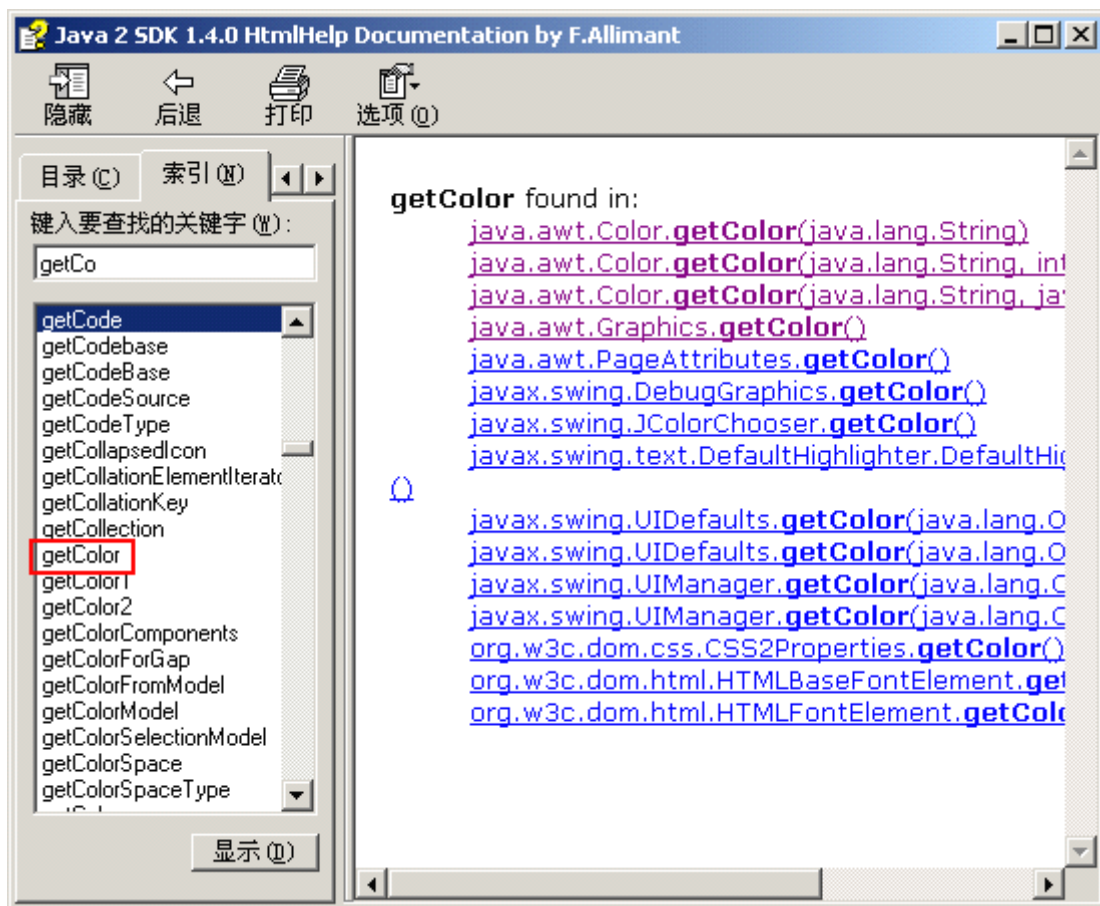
Java 2 SDK 1.4.0 HtmlHelp Documentation by F.Allimant

隐藏 后退 打印 选项(O)

目录(C) 索引(N)

键入要查找的关键字(W):

getCo

getCode
getCodebase
getCodeBase
getCodeSource
getCodeType
getCollapsedIcon
getCollationElementIterat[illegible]
getCollationKey
getCollection
getColor
getColor1
getColor2
getColorComponents
getColorForGap
getColorFromModel
getColorModel
getColorSelectionModel
getColorSpace
getColorSpaceType

显示(D)

**getColor** found in:
java.awt.Color.**getColor**(java.lang.String)
java.awt.Color.**getColor**(java.lang.String, in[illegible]
java.awt.Color.**getColor**(java.lang.String, ja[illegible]
java.awt.Graphics.**getColor**()
java.awt.PageAttributes.**getColor**()
javax.swing.DebugGraphics.**getColor**()
javax.swing.JColorChooser.**getColor**()
javax.swing.text.DefaultHighlighter.DefaultHi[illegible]
()
javax.swing.UIDefaults.**getColor**(java.lang.O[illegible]
javax.swing.UIDefaults.**getColor**(java.lang.O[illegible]
javax.swing.UIManager.**getColor**(java.lang.C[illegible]
javax.swing.UIManager.**getColor**(java.lang.C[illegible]
org.w3c.dom.css.CSS2Properties.**getColor**()
org.w3c.dom.html.HTMLBaseFontElement.**get**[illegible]
org.w3c.dom.html.HTMLFontElement.**getColo**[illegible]